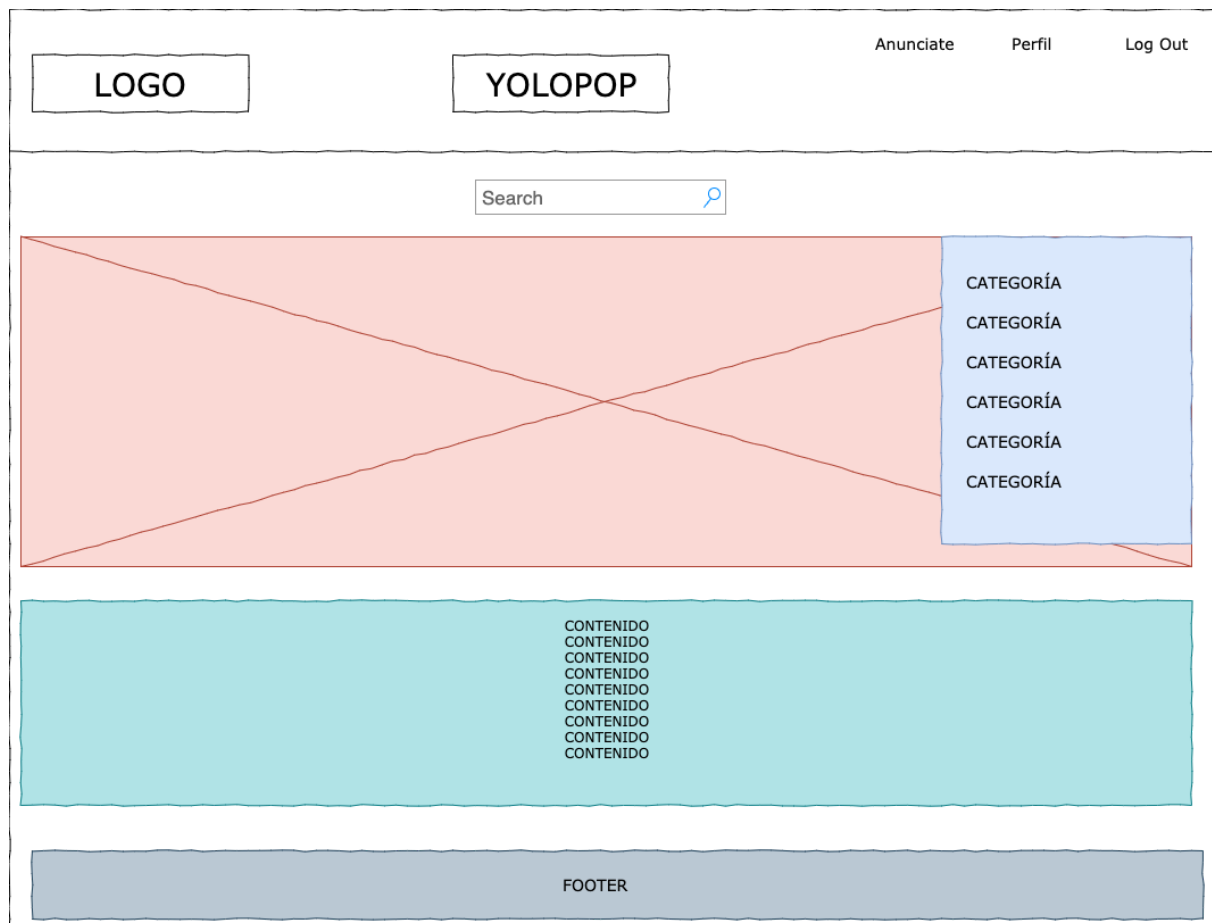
LOGO

YOLOPOP

Anunciate Perfil Log Out

Search

CATEGORÍA
CATEGORÍA
CATEGORÍA
CATEGORÍA
CATEGORÍA
CATEGORÍA

CONTENIDO
CONTENIDO
CONTENIDO
CONTENIDO
CONTENIDO
CONTENIDO
CONTENIDO
CONTENIDO
CONTENIDO

FOOTER